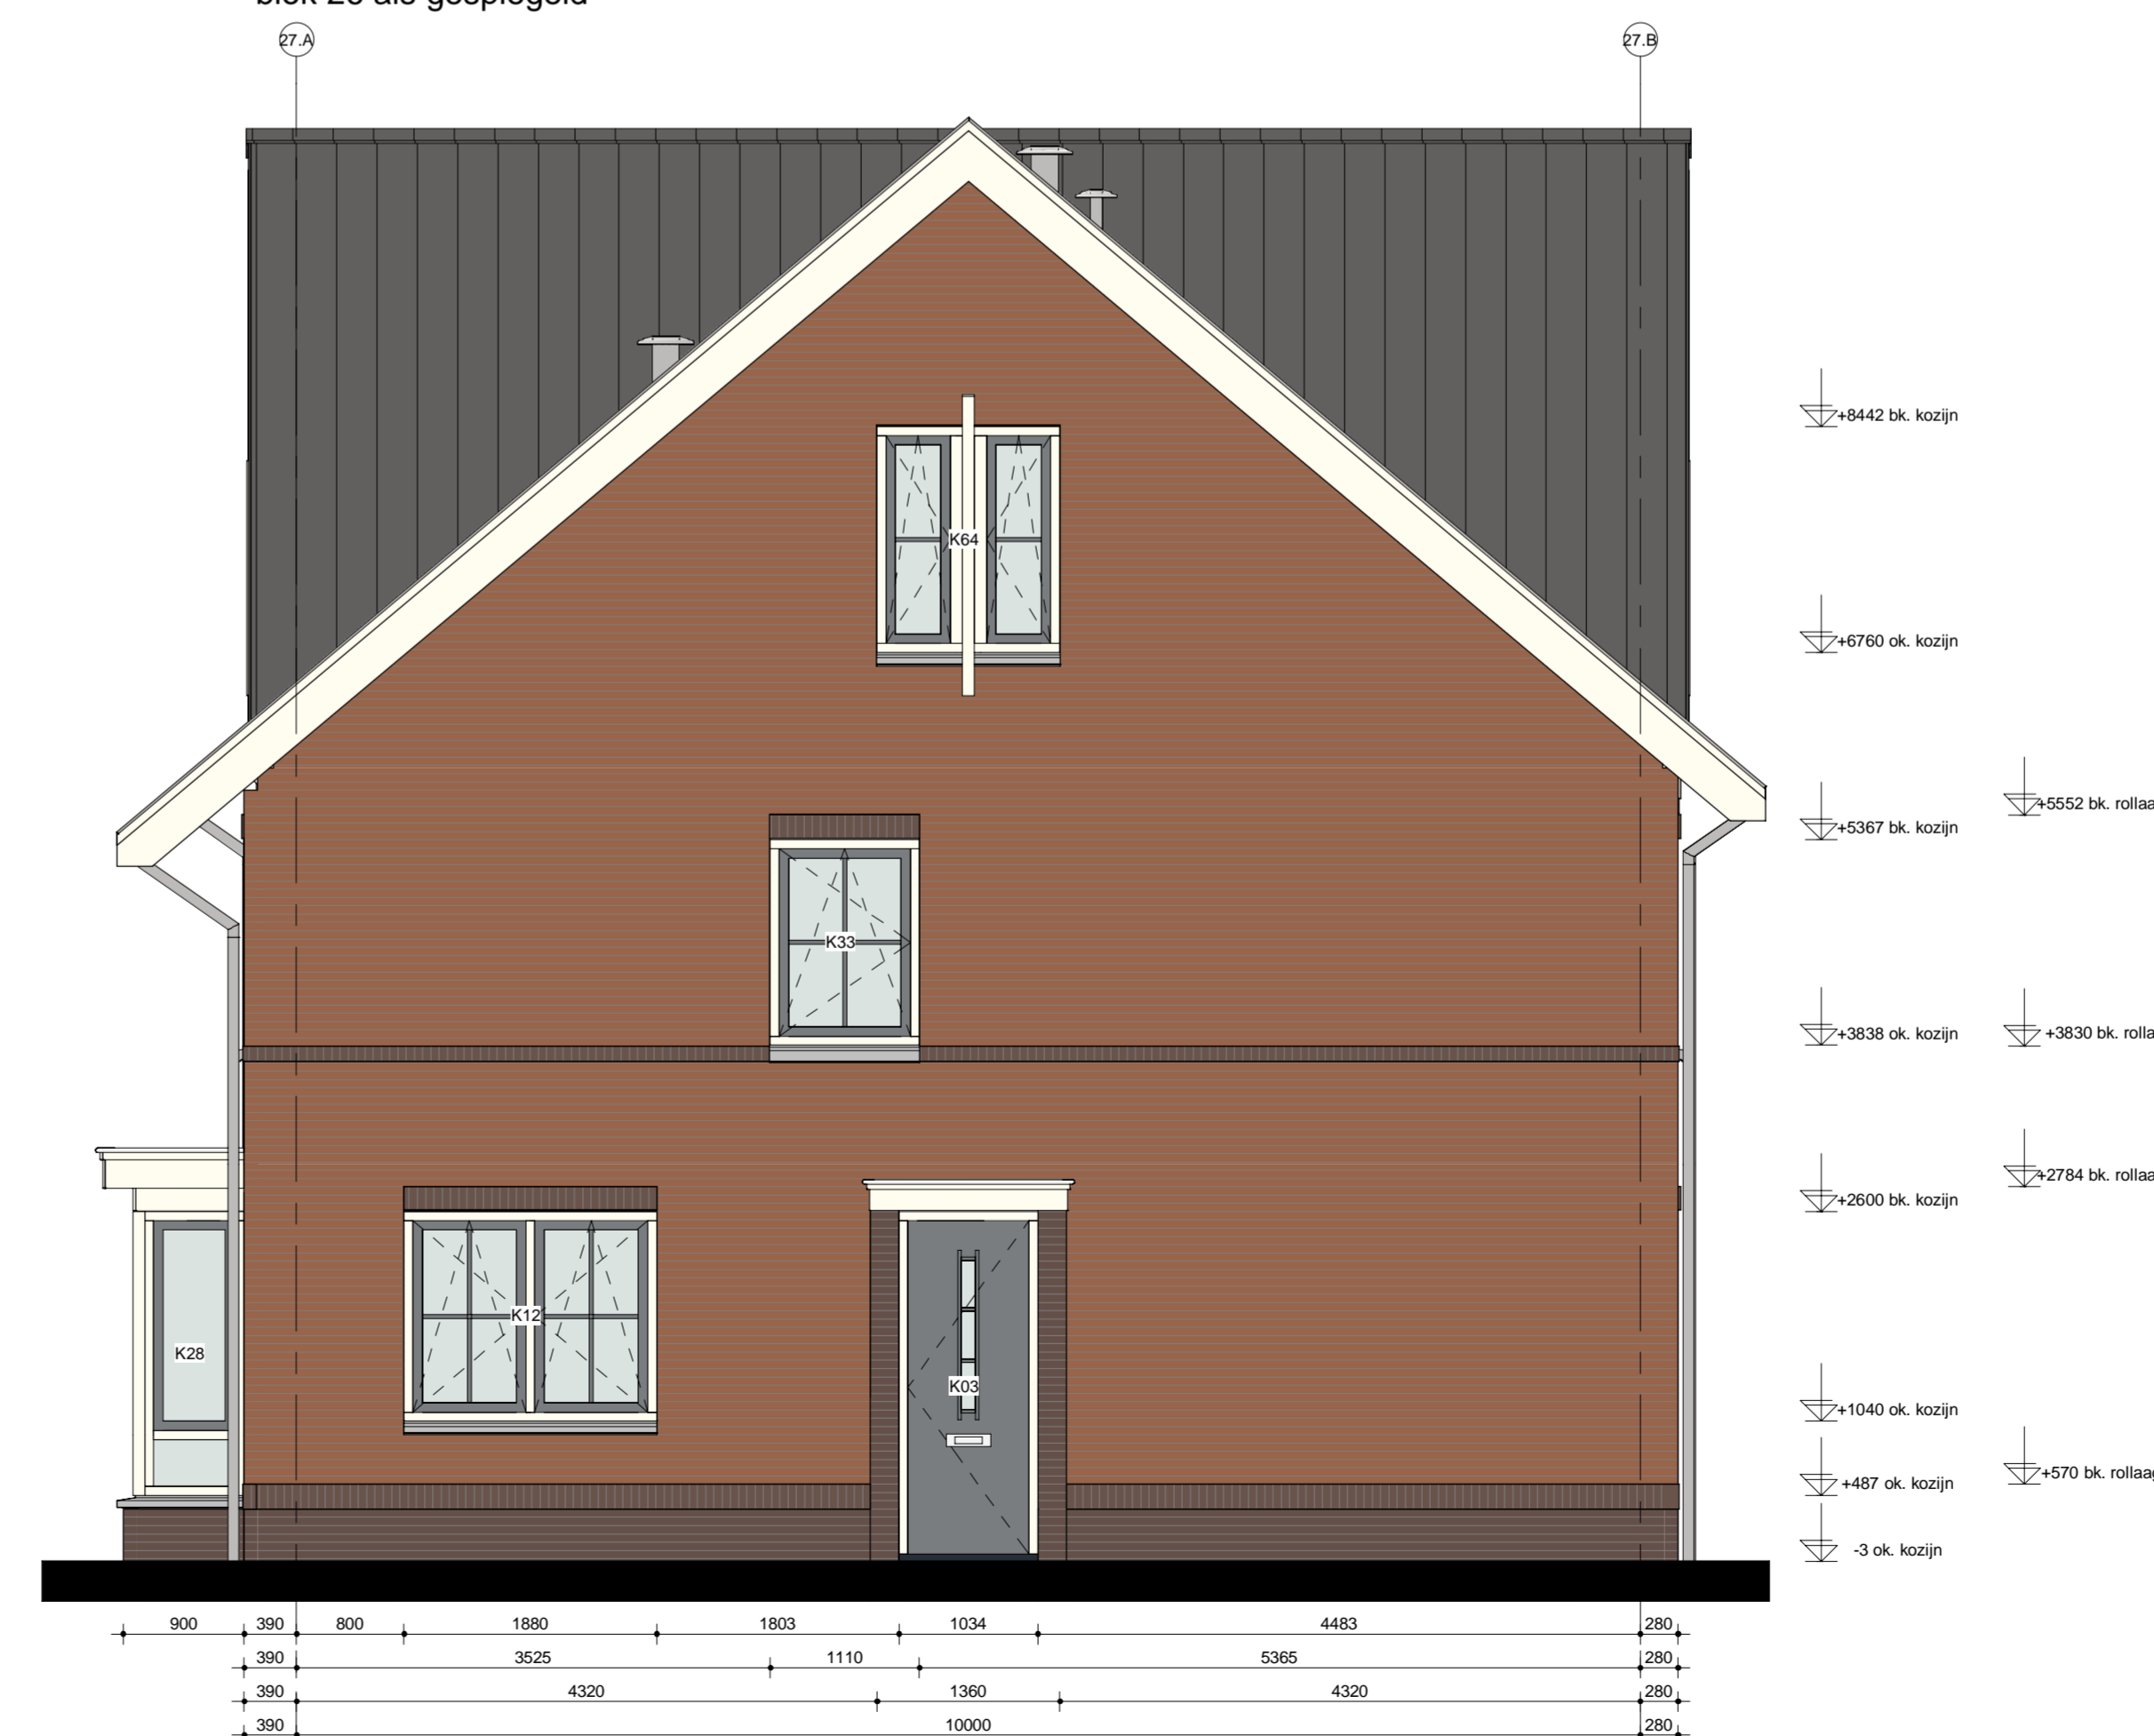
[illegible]

27.A

27.B

K64

K33

K12

K28

K03

+8442 bk. kozijn

+6760 ok. kozijn

+5367 bk. kozijn

+5552 bk. rollaa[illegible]

+3838 ok. kozijn

+3830 bk. rolla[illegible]

+2600 bk. kozijn

+2784 bk. rollaa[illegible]

+1040 ok. kozijn

+487 ok. kozijn

+570 bk. rollaa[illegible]

-3 ok. kozijn

900 390 800 1880 1803 1034 4483 280

390 3525 1110 5365 280

390 4320 1360 4320 280

390 10000 280